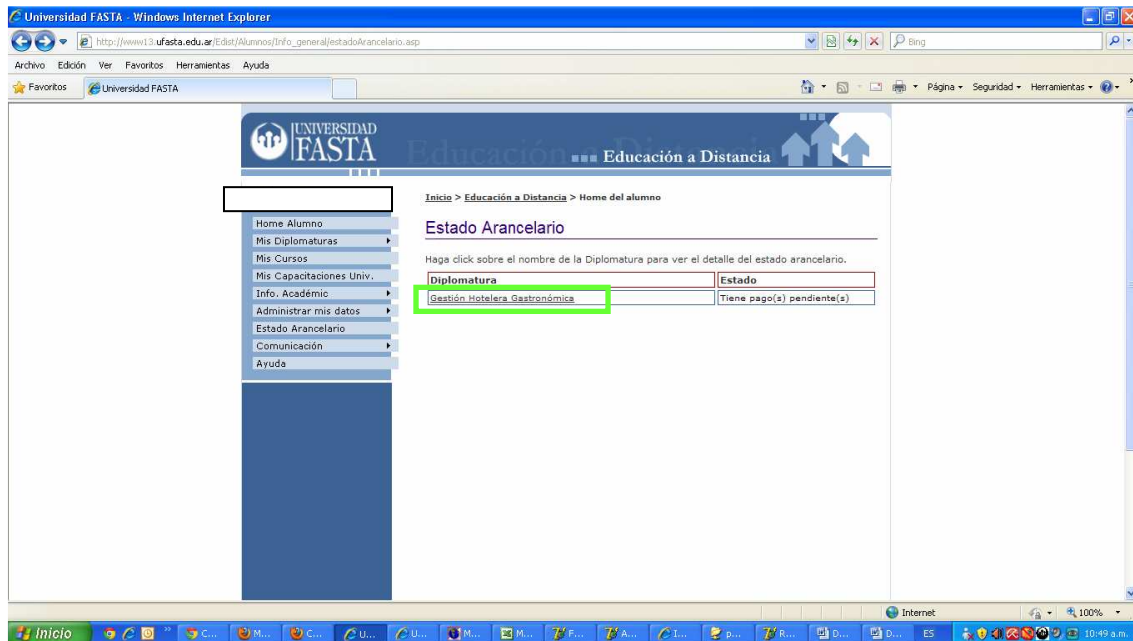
Universidad FASTA - Windows Internet Explorer

http://www13.ufasta.edu.ar/Edist/Alumnos/Info_general/estadoArancelario.asp

Bing

Archivo Edición Ver Favoritos Herramientas Ayuda

Favoritos Universidad FASTA

Página • Seguridad • Herramientas •

UNIVERSIDAD FASTA

Educación a Distancia

Inicio > Educación a Distancia > Home del alumno

Home Alumno
Mis Diplomaturas
Mis Cursos
Mis Capacitaciones Univ.
Info. Académic
Administrar mis datos
Estado Arancelario
Comunicación
Ayuda

Estado Arancelario

Haga click sobre el nombre de la Diplomatura para ver el detalle del estado arancelario.

| Diplomatura | Estado |
|---|---|
| Gestión Hotelera Gastronómica | Tiene pago(s) pendiente(s) |

Internet 100%

Inicio C... M... C... U... U... M... M... F... A... I... p... R... D... D... ES 10:49 a.m.